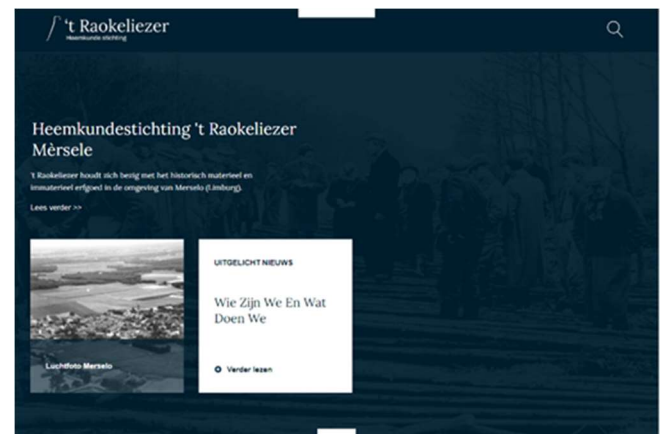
't Raokeliezer
Heemkunde stichting

Heemkundestichting 't Raokeliezer Mèrsele

't Raokeliezer houdt zich bezig met het historisch materieel en immaterieel erfgoed in de omgeving van Merselo (Limburg).

Lees verder >>

Luchtfoto Merselo

UITGELICHT NIEUWS

Wie Zijn We En Wat Doen We

Verder lezen